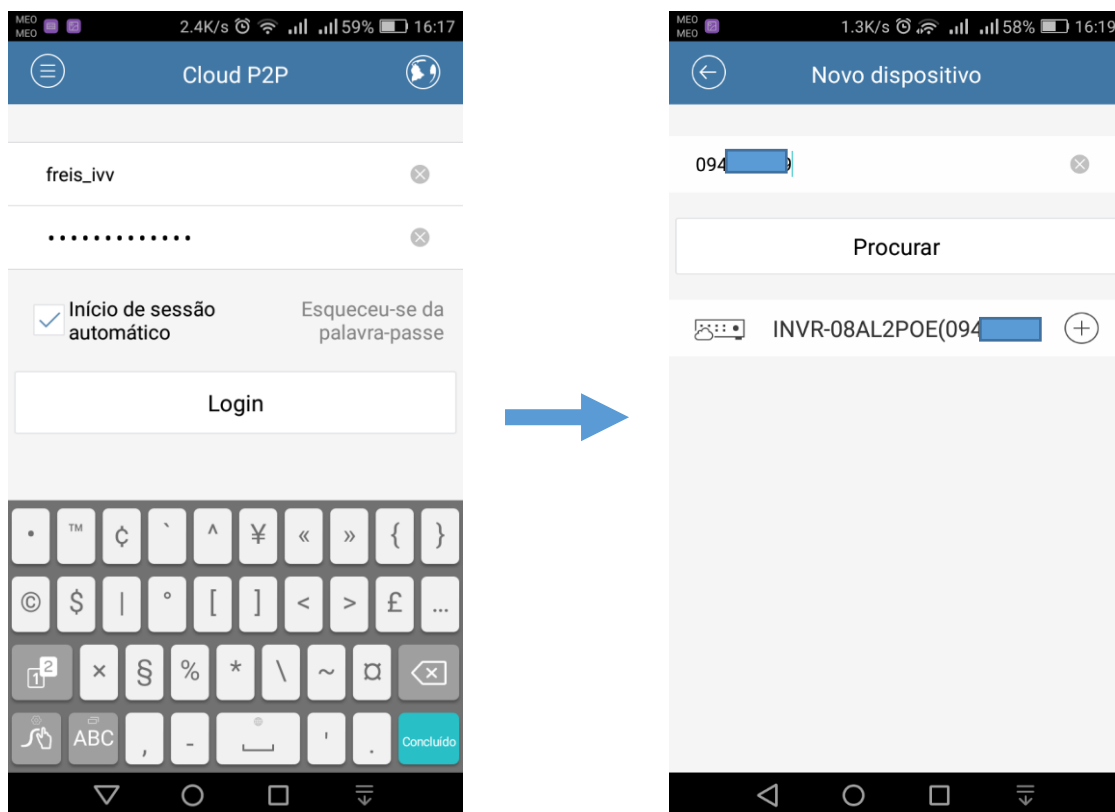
MEO MEO 2.4K/s 59% 16:17

Cloud P2P

freis_ivv

•••••••••••••

Início de sessão automático

Esqueceu-se da palavra-passe

Login

• ™ ¢ ` ^ ¥ « » { }

© $ | ° [ ] < > £ …

× § % * \ ~ ¤

ABC , - ' . Concluído

MEO MEO 1.3K/s 58% 16:19

Novo dispositivo

094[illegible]9

Procurar

INVR-08AL2POE(094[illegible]